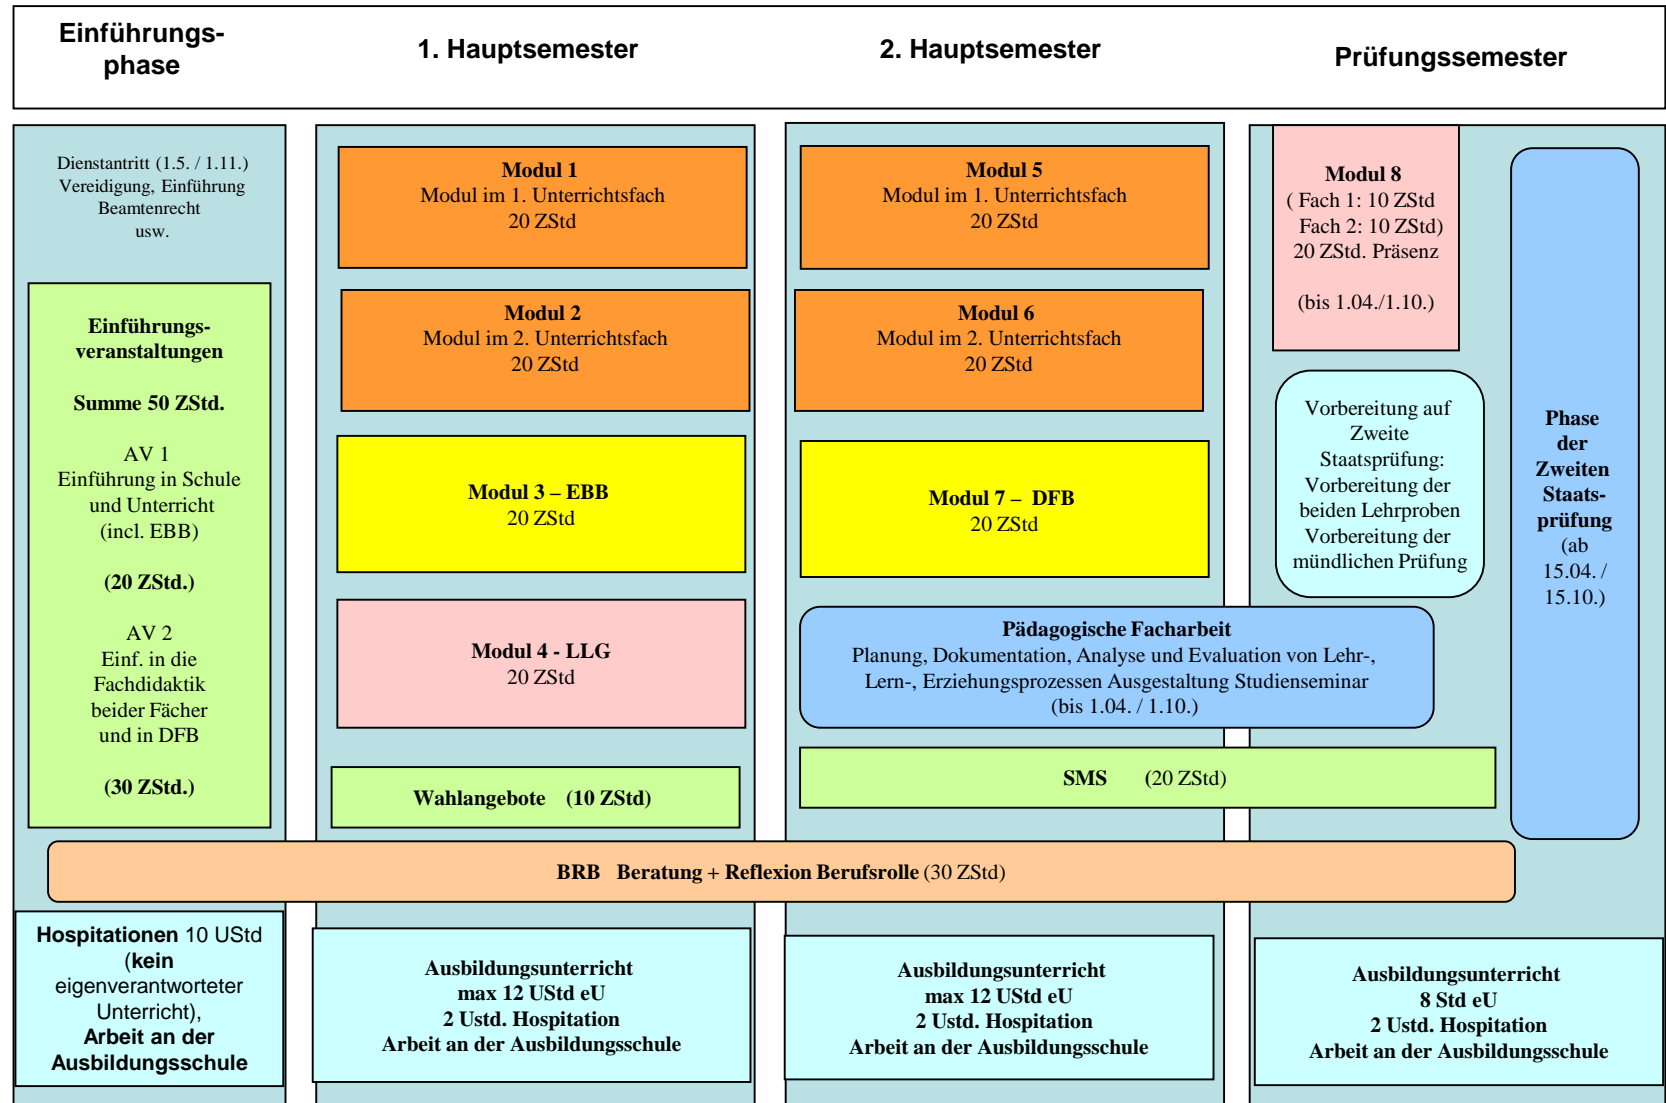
Einführungsphase

1. Hauptsemester

2. Hauptsemester

Prüfungssemester

Dienstantritt (1.5. / 1.11.) Vereidigung, Einführung Beamtenrecht usw.

Einführungsveranstaltungen

Summe 50 ZStd.

AV 1
Einführung in Schule und Unterricht (incl. EBB)

(20 ZStd.)

AV 2
Einf. in die Fachdidaktik beider Fächer und in DFB

(30 ZStd.)

Modul 1
Modul im 1. Unterrichtsfach
20 ZStd

Modul 2
Modul im 2. Unterrichtsfach
20 ZStd

Modul 3 – EBB
20 ZStd

Modul 4 - LLG
20 ZStd

Wahlangebote (10 ZStd)

Modul 5
Modul im 1. Unterrichtsfach
20 ZStd

Modul 6
Modul im 2. Unterrichtsfach
20 ZStd

Modul 7 – DFB
20 ZStd

Pädagogische Facharbeit
Planung, Dokumentation, Analyse und Evaluation von Lehr-, Lern-, Erziehungsprozessen Ausgestaltung Studienseminar
(bis 1.04. / 1.10.)

SMS (20 ZStd)

Modul 8
( Fach 1: 10 ZStd
Fach 2: 10 ZStd)
20 ZStd. Präsenz

(bis 1.04./1.10.)

Vorbereitung auf Zweite Staatsprüfung: Vorbereitung der beiden Lehrproben Vorbereitung der mündlichen Prüfung

Phase der Zweiten Staatsprüfung (ab 15.04. / 15.10.)

BRB Beratung + Reflexion Berufsrolle (30 ZStd)

Hospitationen 10 UStd (kein eigenverantworteter Unterricht), Arbeit an der Ausbildungsschule

Ausbildungsunterricht
max 12 UStd eU
2 Ustd. Hospitation
Arbeit an der Ausbildungsschule

Ausbildungsunterricht
max 12 UStd eU
2 Ustd. Hospitation
Arbeit an der Ausbildungsschule

Ausbildungsunterricht
8 Std eU
2 Ustd. Hospitation
Arbeit an der Ausbildungsschule